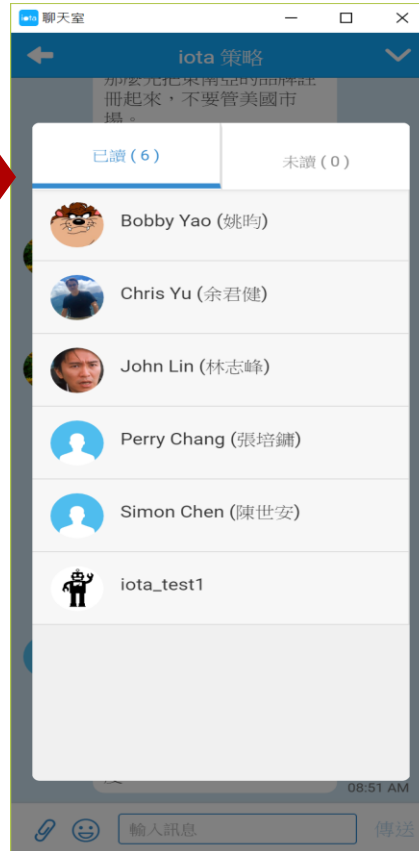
iota 聊天室

iota 策略

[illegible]冊起來，不要管美國市場。

已讀 ( 6 )

未讀 ( 0 )

Bobby Yao (姚昀)

Chris Yu (余君健)

John Lin (林志峰)

Perry Chang (張培鏞)

Simon Chen (陳世安)

iota_test1

08:51 AM

輸入訊息

傳送